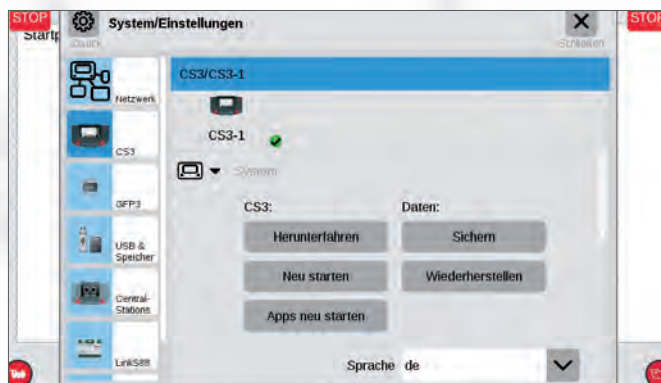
STOP
Startp
Zurück
System/Einstellungen
Schließen
STOP
Netzwerk
CS3
GFP3
USB & Speicher
Central-Stations
LinkS88
CS3/CS3-1
CS3-1
System
CS3:
Daten:
Herunterfahren
Sichern
Neu starten
Wiederherstellen
Apps neu starten
Sprache de